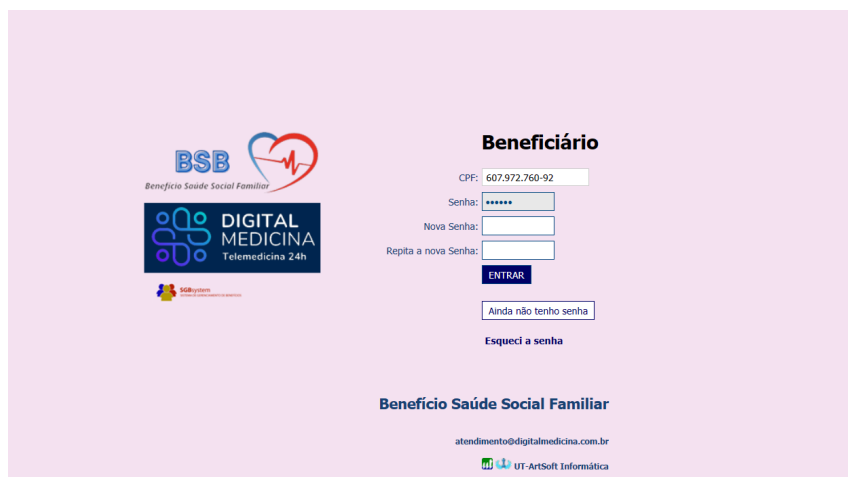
BSB
Benefício Saúde Social Familiar

DIGITAL MEDICINA
Telemedicina 24h

SGBsystem
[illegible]

Beneficiário

CPF: 607.972.760-92
Senha: ••••••
Nova Senha:
Repita a nova Senha:
ENTRAR

Ainda não tenho senha

Esqueci a senha

Benefício Saúde Social Familiar

atendimento@digitalmedicina.com.br

UT-ArtSoft Informática